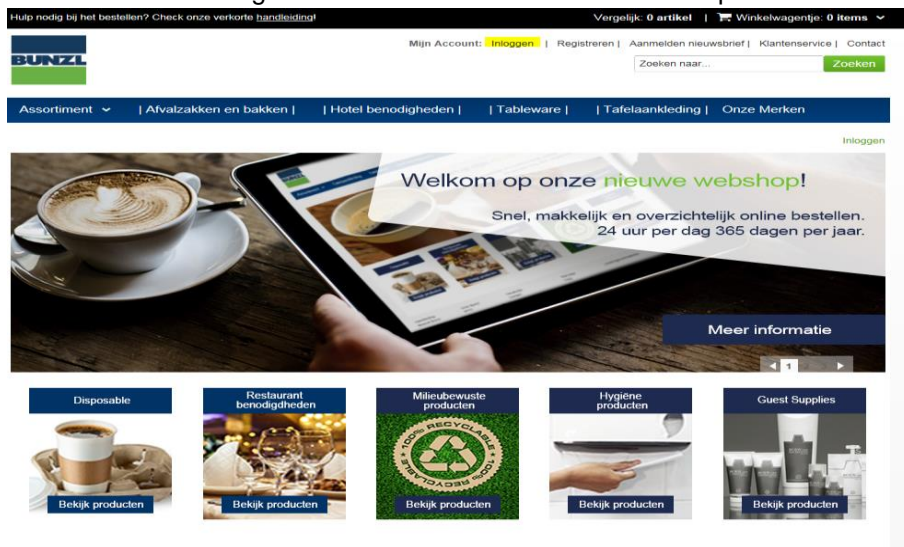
Hulp nodig bij het bestellen? Check onze verkorte handleiding!

Vergelijk: 0 artikel | Winkelwagentje: 0 items

BUNZL

Mijn Account: Inloggen | Registreren | Aanmelden nieuwsbrief | Klantenservice | Contact

Zoeken naar...

Zoeken

Assortiment | Afvalzakken en bakken | | Hotel benodigheden | | Tableware | | Tafelaankleding | Onze Merken

Inloggen

Welkom op onze nieuwe webshop!

Snel, makkelijk en overzichtelijk online bestellen. 24 uur per dag 365 dagen per jaar.

Meer informatie

1

Disposable

Bekijk producten

Restaurant benodigdheden

Bekijk producten

Milieubewuste producten

100% RECYCLABLE 100% RECYCLABLE

Bekijk producten

Hygiëne producten

Bekijk producten

Guest Supplies

Bekijk producten